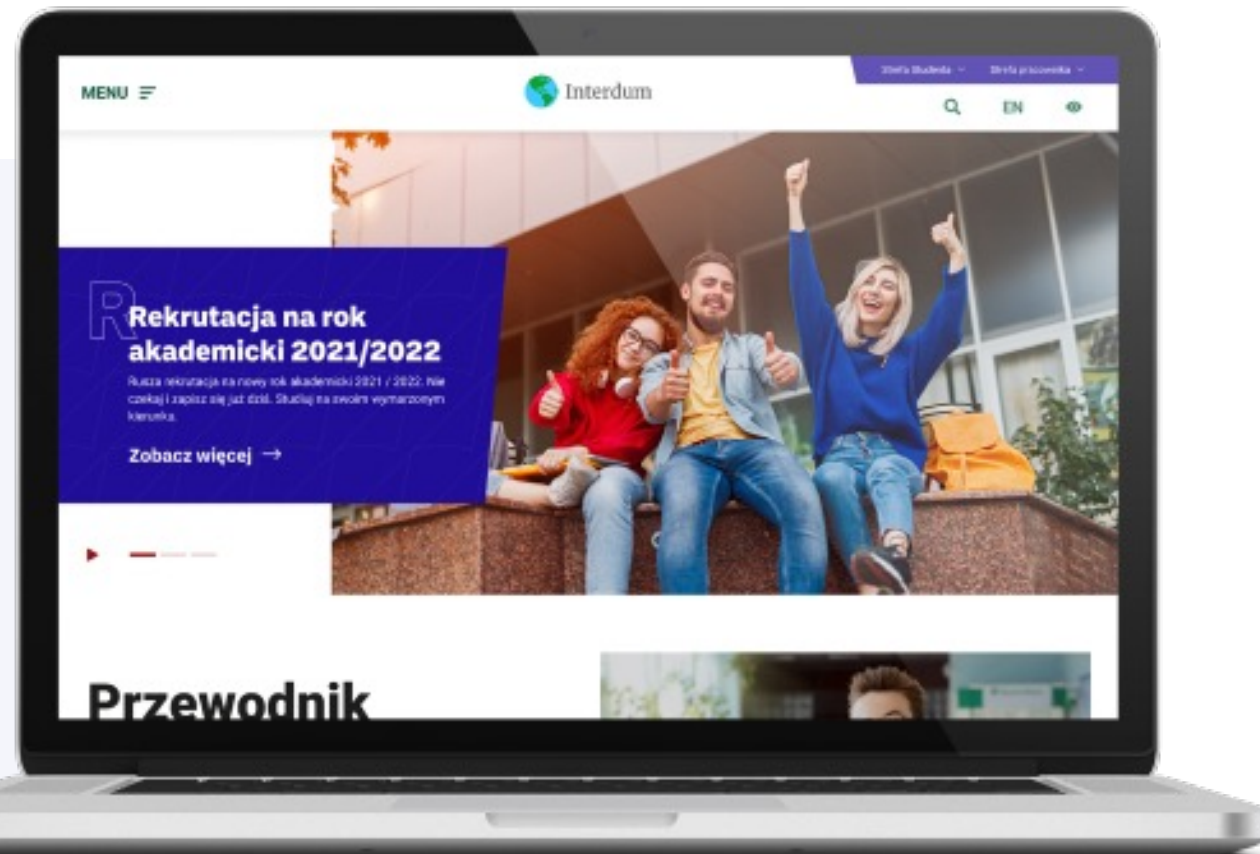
MENU

Interdum

Strefa Studenta

Strefa pracownika

EN

Rekrutacja na rok akademicki 2021/2022

Rusza rekrutacja na nowy rok akademicki 2021 / 2022. Nie czekaj i zapisz się już dziś. Studiuj na swoim wymarzonym kierunku.

Zobacz więcej →

Przewodnik